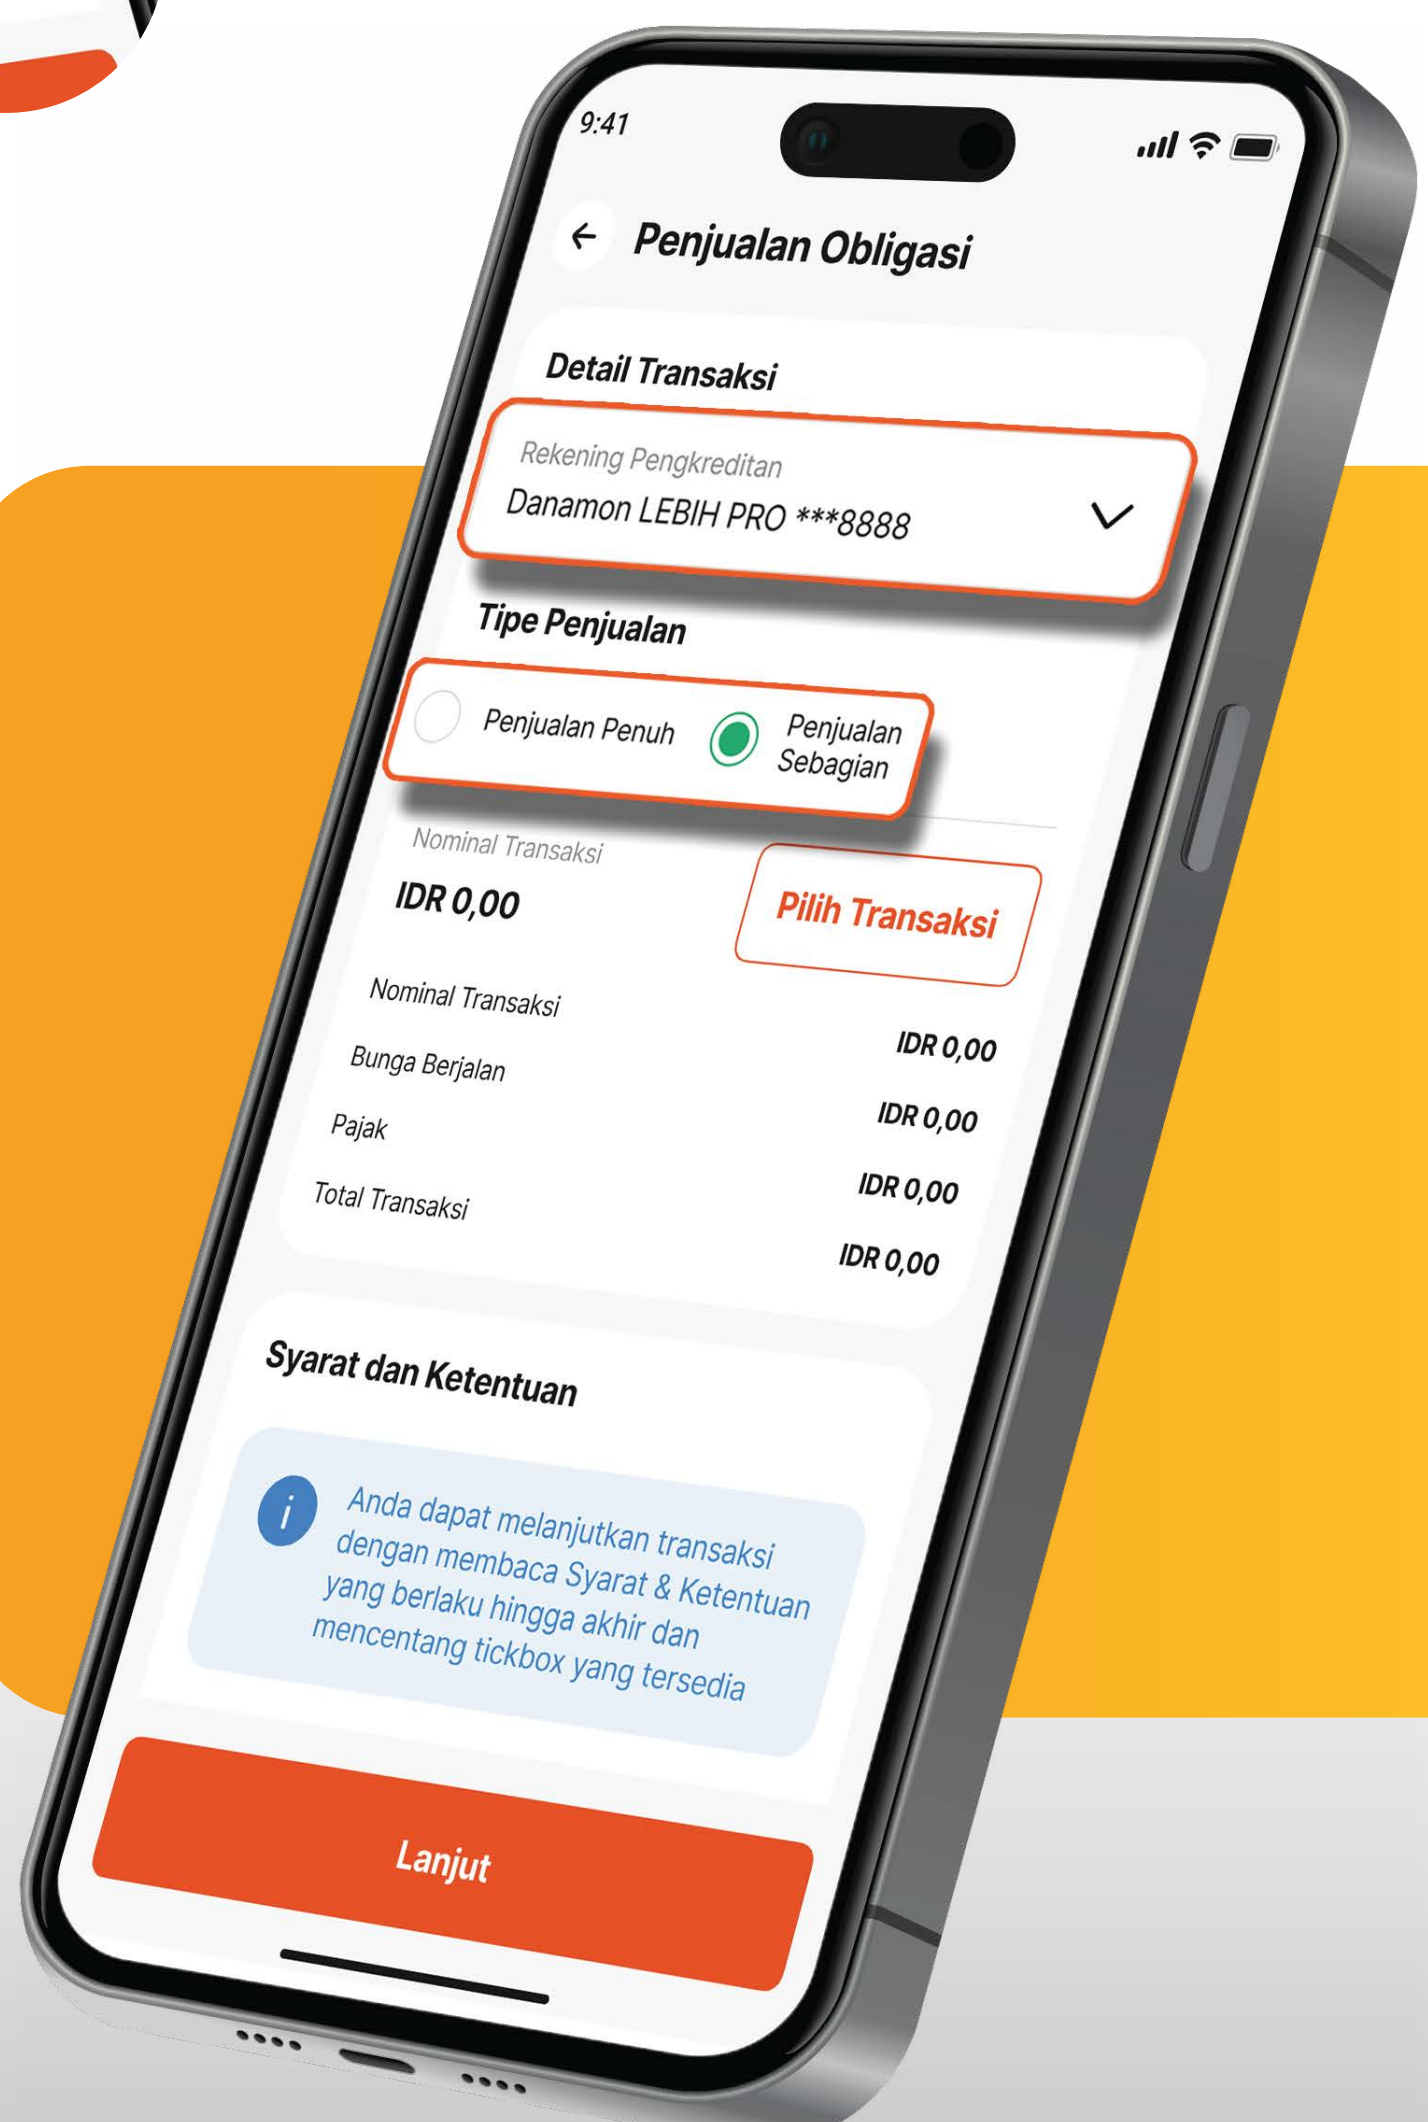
9:41

Penjualan Obligasi

Detail Transaksi

Rekening Pengkreditan
Danamon LEBIH PRO ***8888

Tipe Penjualan

Penjualan Penuh
Penjualan Sebagian

Nominal Transaksi
IDR 0,00

Pilih Transaksi

| | |
|---|---|
| Nominal Transaksi | IDR 0,00 |
| Bunga Berjalan | IDR 0,00 |
| Pajak | IDR 0,00 |
| Total Transaksi | IDR 0,00 |

Syarat dan Ketentuan

Anda dapat melanjutkan transaksi dengan membaca Syarat & Ketentuan yang berlaku hingga akhir dan mencentang tickbox yang tersedia

Lanjut